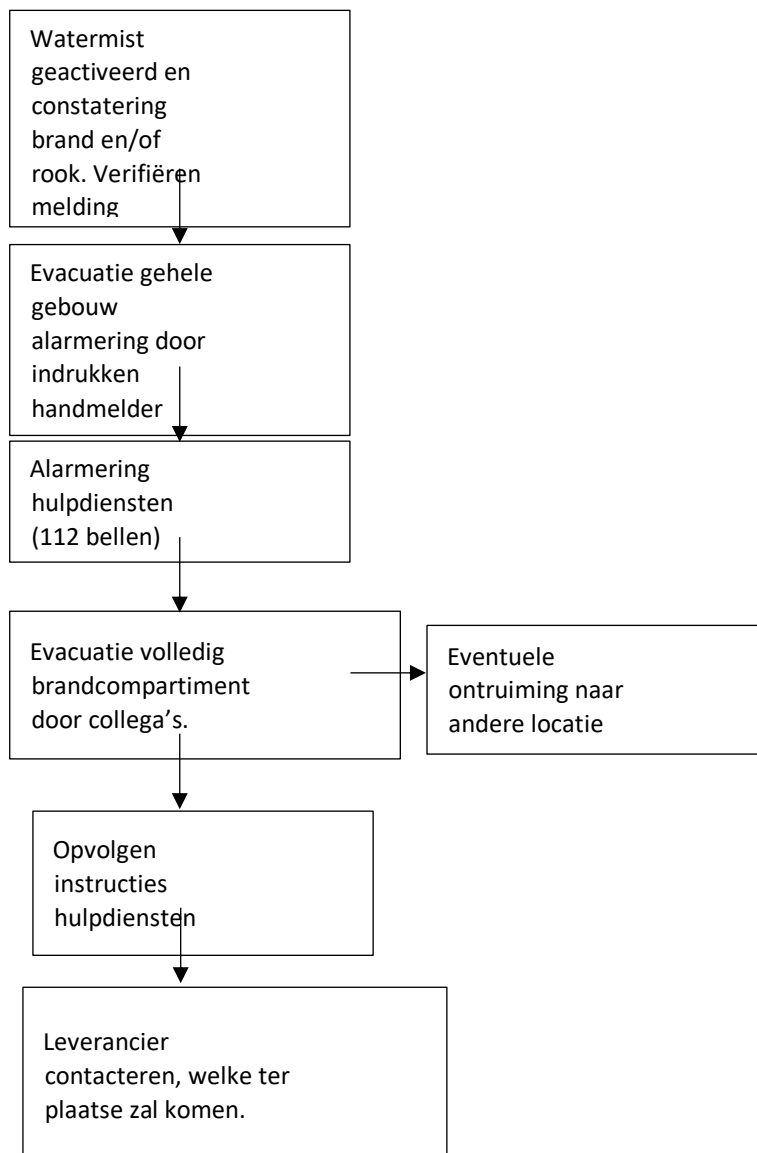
Watermist geactiveerd en constatering brand en/of rook. Verifiëren melding

Evacuatie gehele gebouw alarmering door indrukken handmelder

Alarmering hulpdiensten (112 bellen)

Evacuatie volledig brandcompartiment door collega's.

Eventuele ontruiming naar andere locatie

Opvolgen instructies hulpdiensten

Leverancier contacteren, welke ter plaatse zal komen.